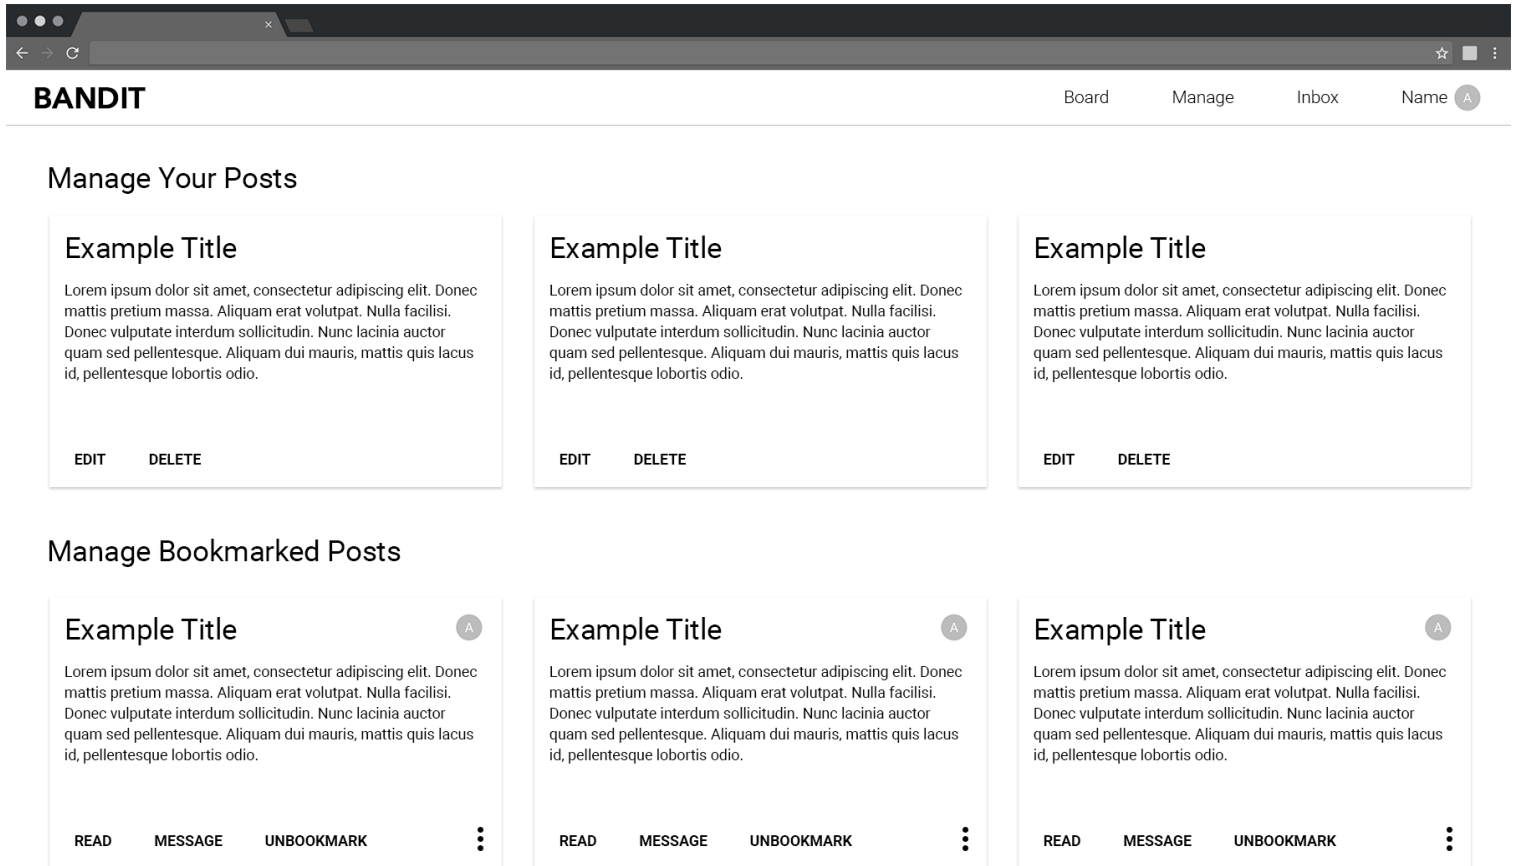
BANDIT

Board Manage Inbox Name A

Manage Your Posts

Example Title

Lorem ipsum dolor sit amet, consectetur adipiscing elit. Donec mattis pretium massa. Aliquam erat volutpat. Nulla facilisi. Donec vulputate interdum sollicitudin. Nunc lacinia auctor quam sed pellentesque. Aliquam dui mauris, mattis quis lacus id, pellentesque lobortis odio.

EDIT DELETE

Example Title

Lorem ipsum dolor sit amet, consectetur adipiscing elit. Donec mattis pretium massa. Aliquam erat volutpat. Nulla facilisi. Donec vulputate interdum sollicitudin. Nunc lacinia auctor quam sed pellentesque. Aliquam dui mauris, mattis quis lacus id, pellentesque lobortis odio.

EDIT DELETE

Example Title

Lorem ipsum dolor sit amet, consectetur adipiscing elit. Donec mattis pretium massa. Aliquam erat volutpat. Nulla facilisi. Donec vulputate interdum sollicitudin. Nunc lacinia auctor quam sed pellentesque. Aliquam dui mauris, mattis quis lacus id, pellentesque lobortis odio.

EDIT DELETE

Manage Bookmarked Posts

Example Title A

Lorem ipsum dolor sit amet, consectetur adipiscing elit. Donec mattis pretium massa. Aliquam erat volutpat. Nulla facilisi. Donec vulputate interdum sollicitudin. Nunc lacinia auctor quam sed pellentesque. Aliquam dui mauris, mattis quis lacus id, pellentesque lobortis odio.

READ MESSAGE UNBOOKMARK

Example Title A

Lorem ipsum dolor sit amet, consectetur adipiscing elit. Donec mattis pretium massa. Aliquam erat volutpat. Nulla facilisi. Donec vulputate interdum sollicitudin. Nunc lacinia auctor quam sed pellentesque. Aliquam dui mauris, mattis quis lacus id, pellentesque lobortis odio.

READ MESSAGE UNBOOKMARK

Example Title A

Lorem ipsum dolor sit amet, consectetur adipiscing elit. Donec mattis pretium massa. Aliquam erat volutpat. Nulla facilisi. Donec vulputate interdum sollicitudin. Nunc lacinia auctor quam sed pellentesque. Aliquam dui mauris, mattis quis lacus id, pellentesque lobortis odio.

READ MESSAGE UNBOOKMARK